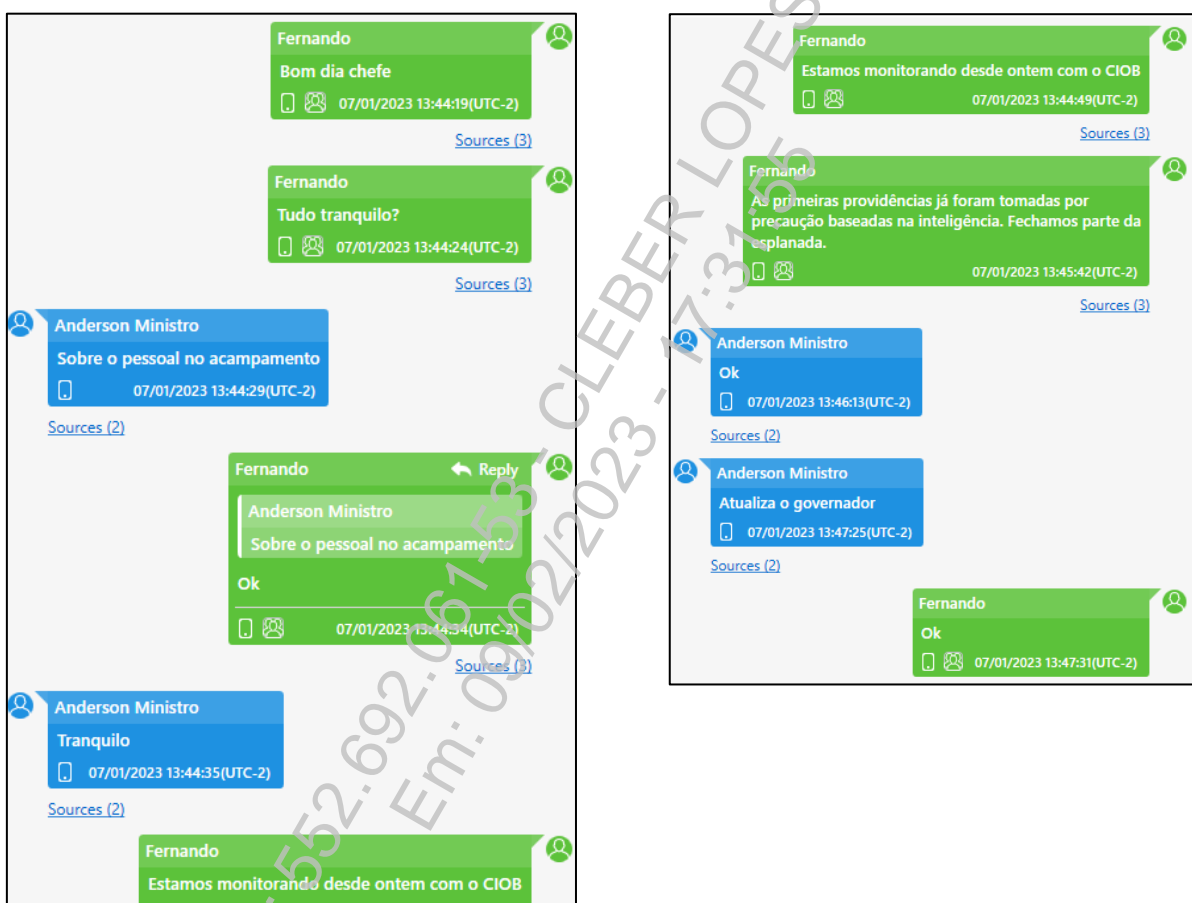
Fernando
Bom dia chefe
07/01/2023 13:44:19(UTC-2)
Sources (3)

Fernando
Tudo tranquilo?
07/01/2023 13:44:24(UTC-2)
Sources (3)

Anderson Ministro
Sobre o pessoal no acampamento
07/01/2023 13:44:29(UTC-2)
Sources (2)

Fernando
Reply
Anderson Ministro
Sobre o pessoal no acampamento
Ok
07/01/2023 13:44:34(UTC-2)
Sources (3)

Anderson Ministro
Tranquilo
07/01/2023 13:44:35(UTC-2)
Sources (2)

Fernando
Estamos monitorando desde ontem com o CIOB

Fernando
Estamos monitorando desde ontem com o CIOB
07/01/2023 13:44:49(UTC-2)
Sources (3)

Fernando
As primeiras providências já foram tomadas por precaução baseadas na inteligência. Fechamos parte da esplanada.
07/01/2023 13:45:42(UTC-2)
Sources (3)

Anderson Ministro
Ok
07/01/2023 13:46:13(UTC-2)
Sources (2)

Anderson Ministro
Atualiza o governador
07/01/2023 13:47:25(UTC-2)
Sources (2)

Fernando
Ok
07/01/2023 13:47:31(UTC-2)

552.692.061-53 - CLEBER LOPES
Em: 09/02/2023 - 17:31:55